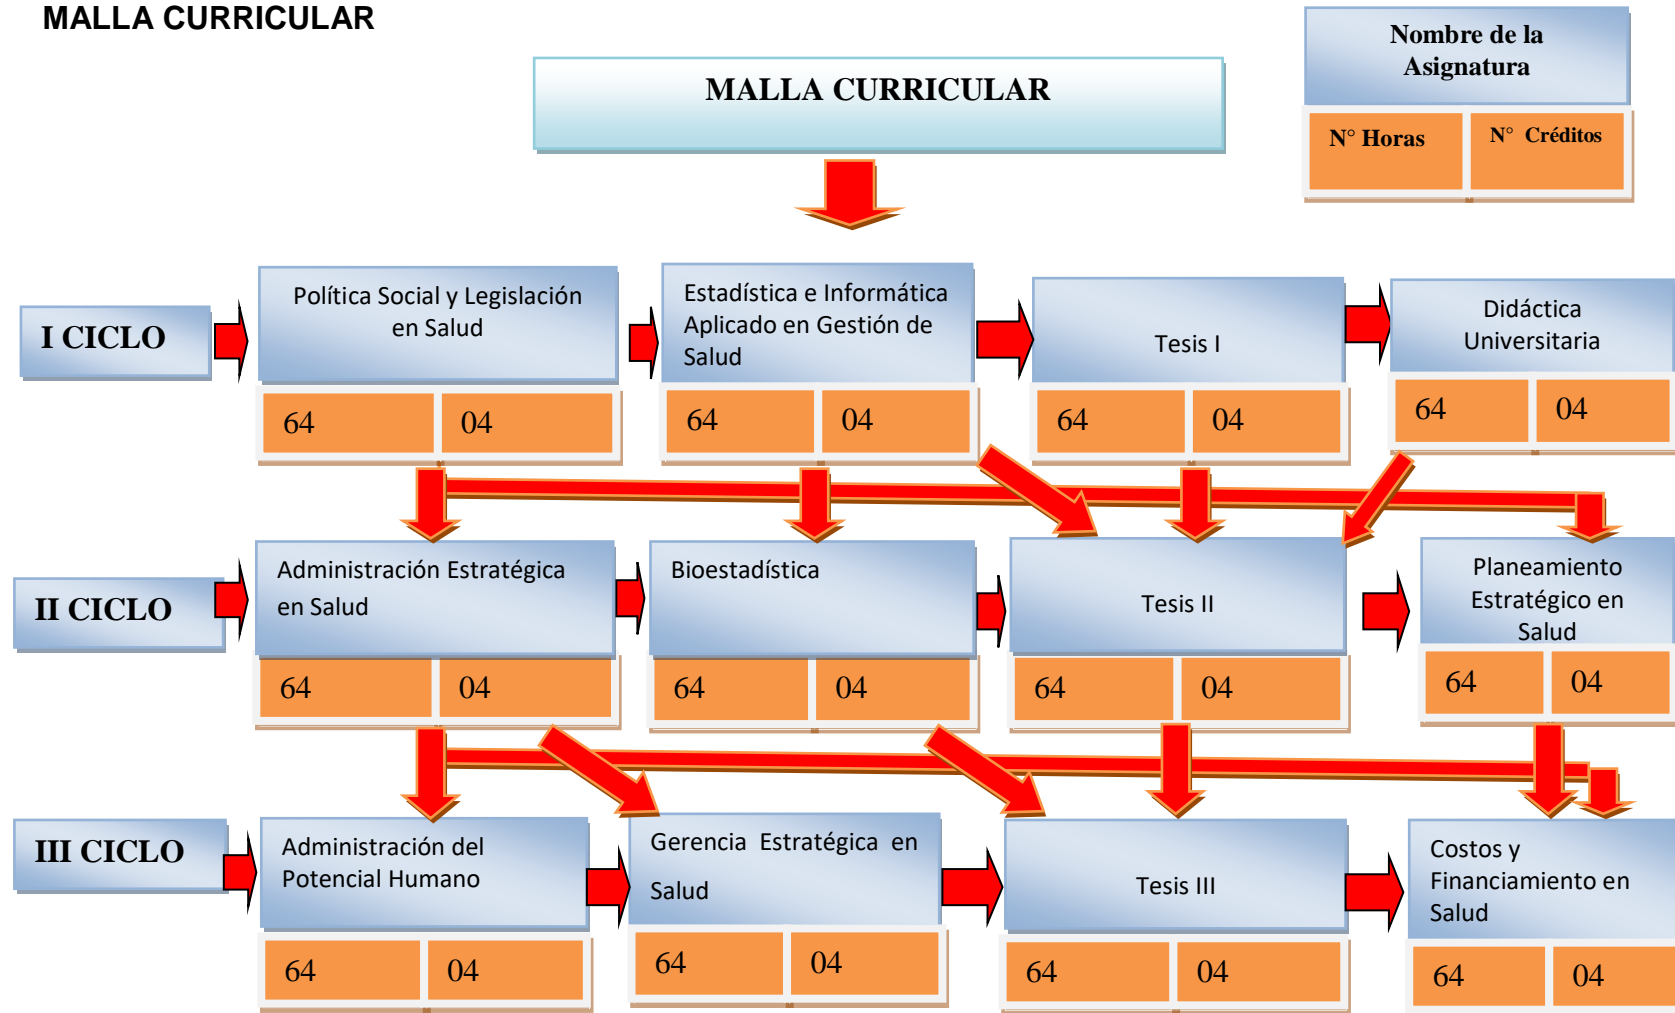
MALLA CURRICULAR

MALLA CURRICULAR

Nombre de la Asignatura

N° Horas

N° Créditos

I CICLO

Política Social y Legislación en Salud

64 | 04

Estadística e Informática Aplicado en Gestión de Salud

64 | 04

Tesis I

64 | 04

Didáctica Universitaria

64 | 04

II CICLO

Administración Estratégica en Salud

64 | 04

Bioestadística

64 | 04

Tesis II

64 | 04

Planeamiento Estratégico en Salud

64 | 04

III CICLO

Administración del Potencial Humano

64 | 04

Gerencia Estratégica en Salud

64 | 04

Tesis III

64 | 04

Costos y Financiamiento en Salud

64 | 04